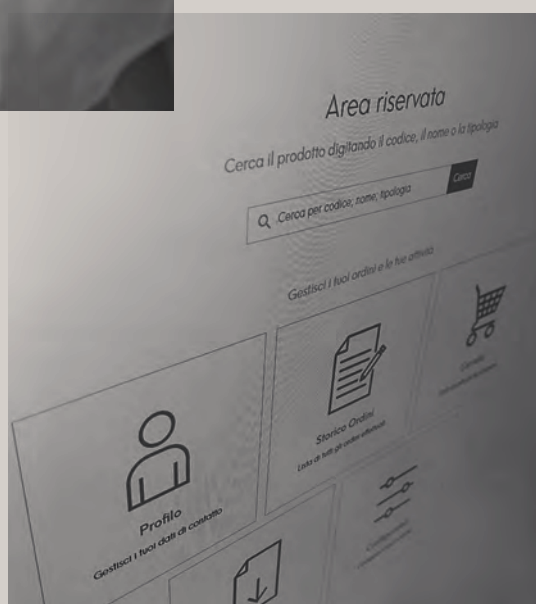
Area riservata

Cerca il prodotto digitando il codice, il nome o la tipologia

Cerca per codice, nome, tipologia

Cerca

Gestisci i tuoi ordini e le tue attività

Profilo

Gestisci i tuoi dati di contatto

Storico Ordini

Lista di tutti gli ordini effettuati

Carrello

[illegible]

Configurazioni

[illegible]